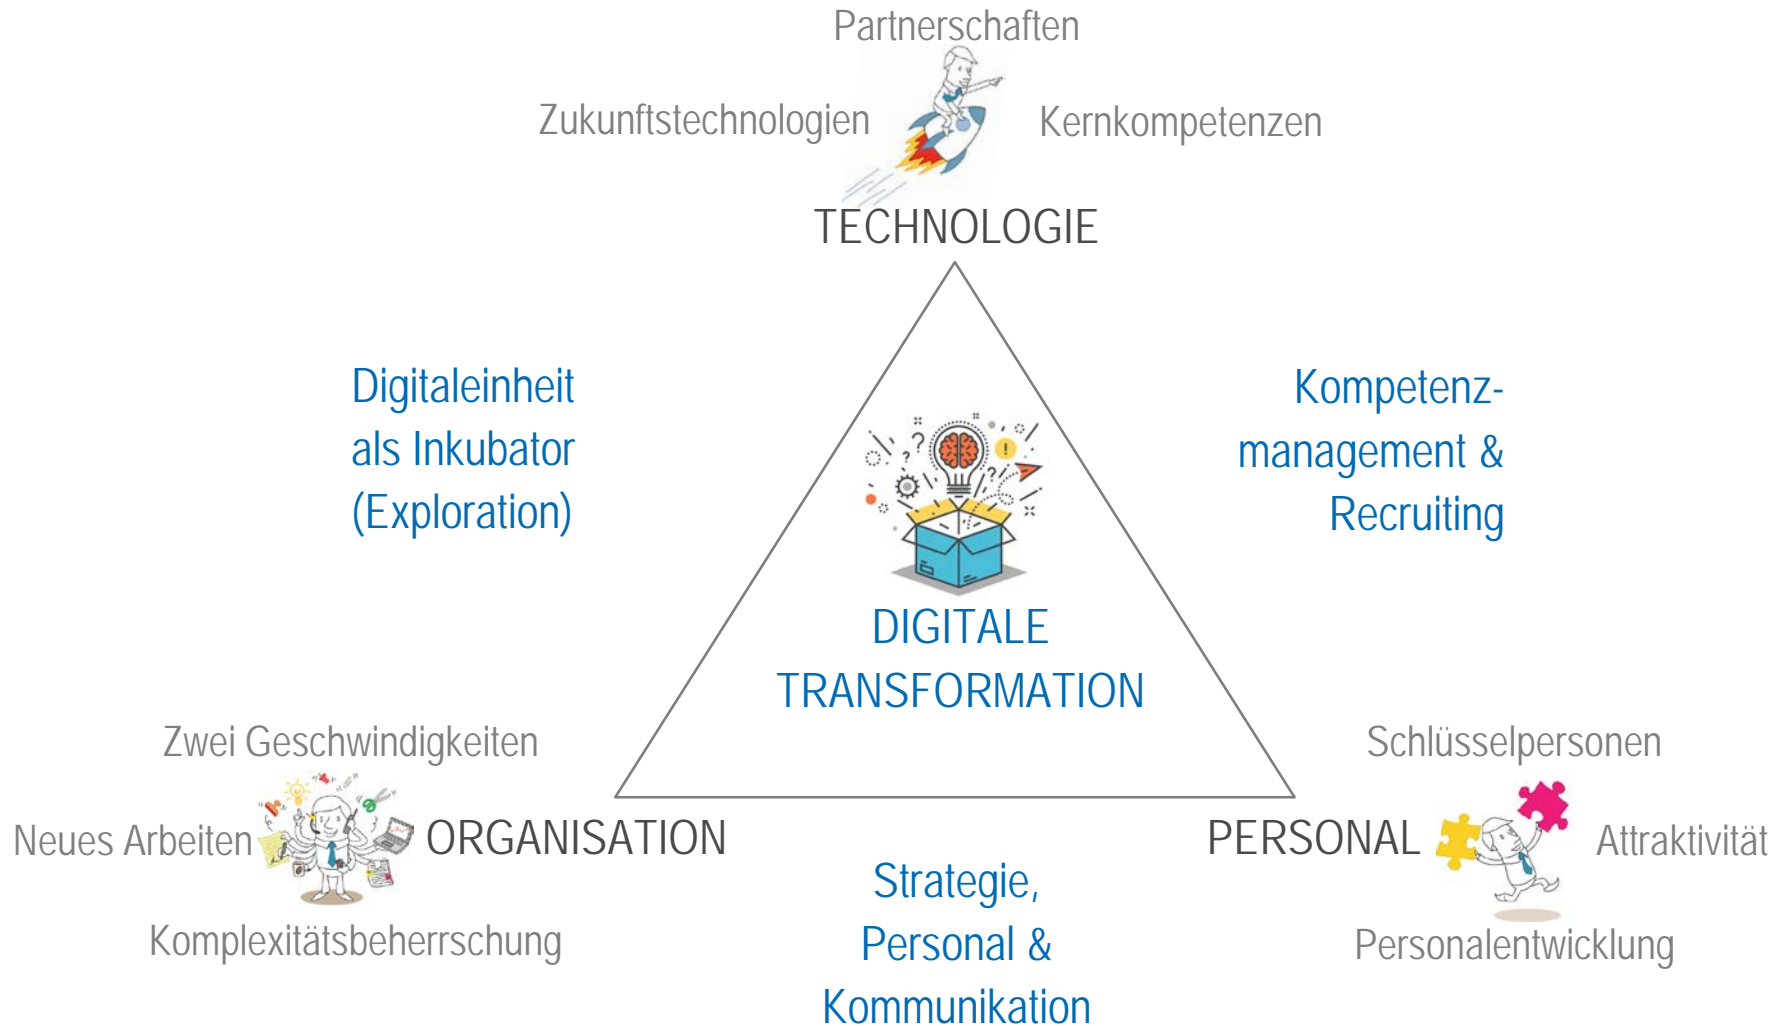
Partnerschaften

Zukunftstechnologien

Kernkompetenzen

TECHNOLOGIE

Digitaleinheit als Inkubator (Exploration)

Kompetenz-management & Recruiting

DIGITALE TRANSFORMATION

Zwei Geschwindigkeiten

Neues Arbeiten

ORGANISATION

Komplexitätsbeherrschung

Schlüsselpersonen

PERSONAL

Attraktivität

Personalentwicklung

Strategie, Personal & Kommunikation